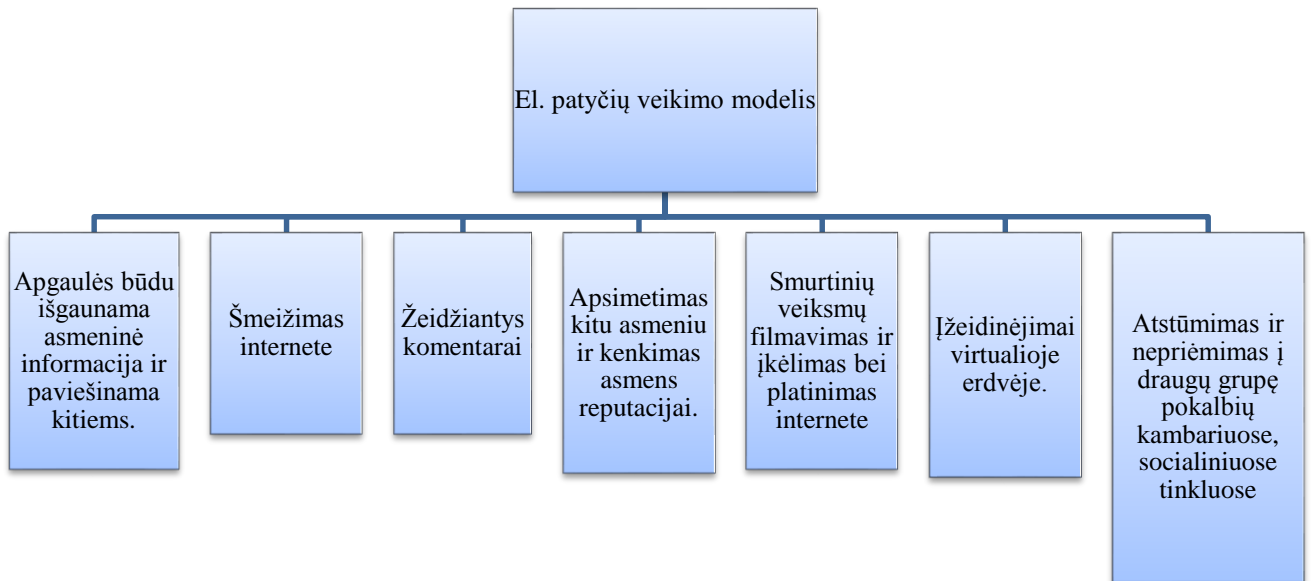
El. patyčių veikimo modelis

Apgaulės būdu išgaunama asmeninė informacija ir paviešinama kitiems.

Šmeižimas internete

Žeidžiantys komentarai

Apsimetimas kitu asmeniu ir kenkimas asmens reputacijai.

Smurtinių veiksmų filmavimas ir įkėlimas bei platinimas internete

Įžeidinėjimai virtualioje erdvėje.

Atstūmimas ir nepriėmimas į draugų grupę pokalbių kambariuose, socialiniuose tinkluose